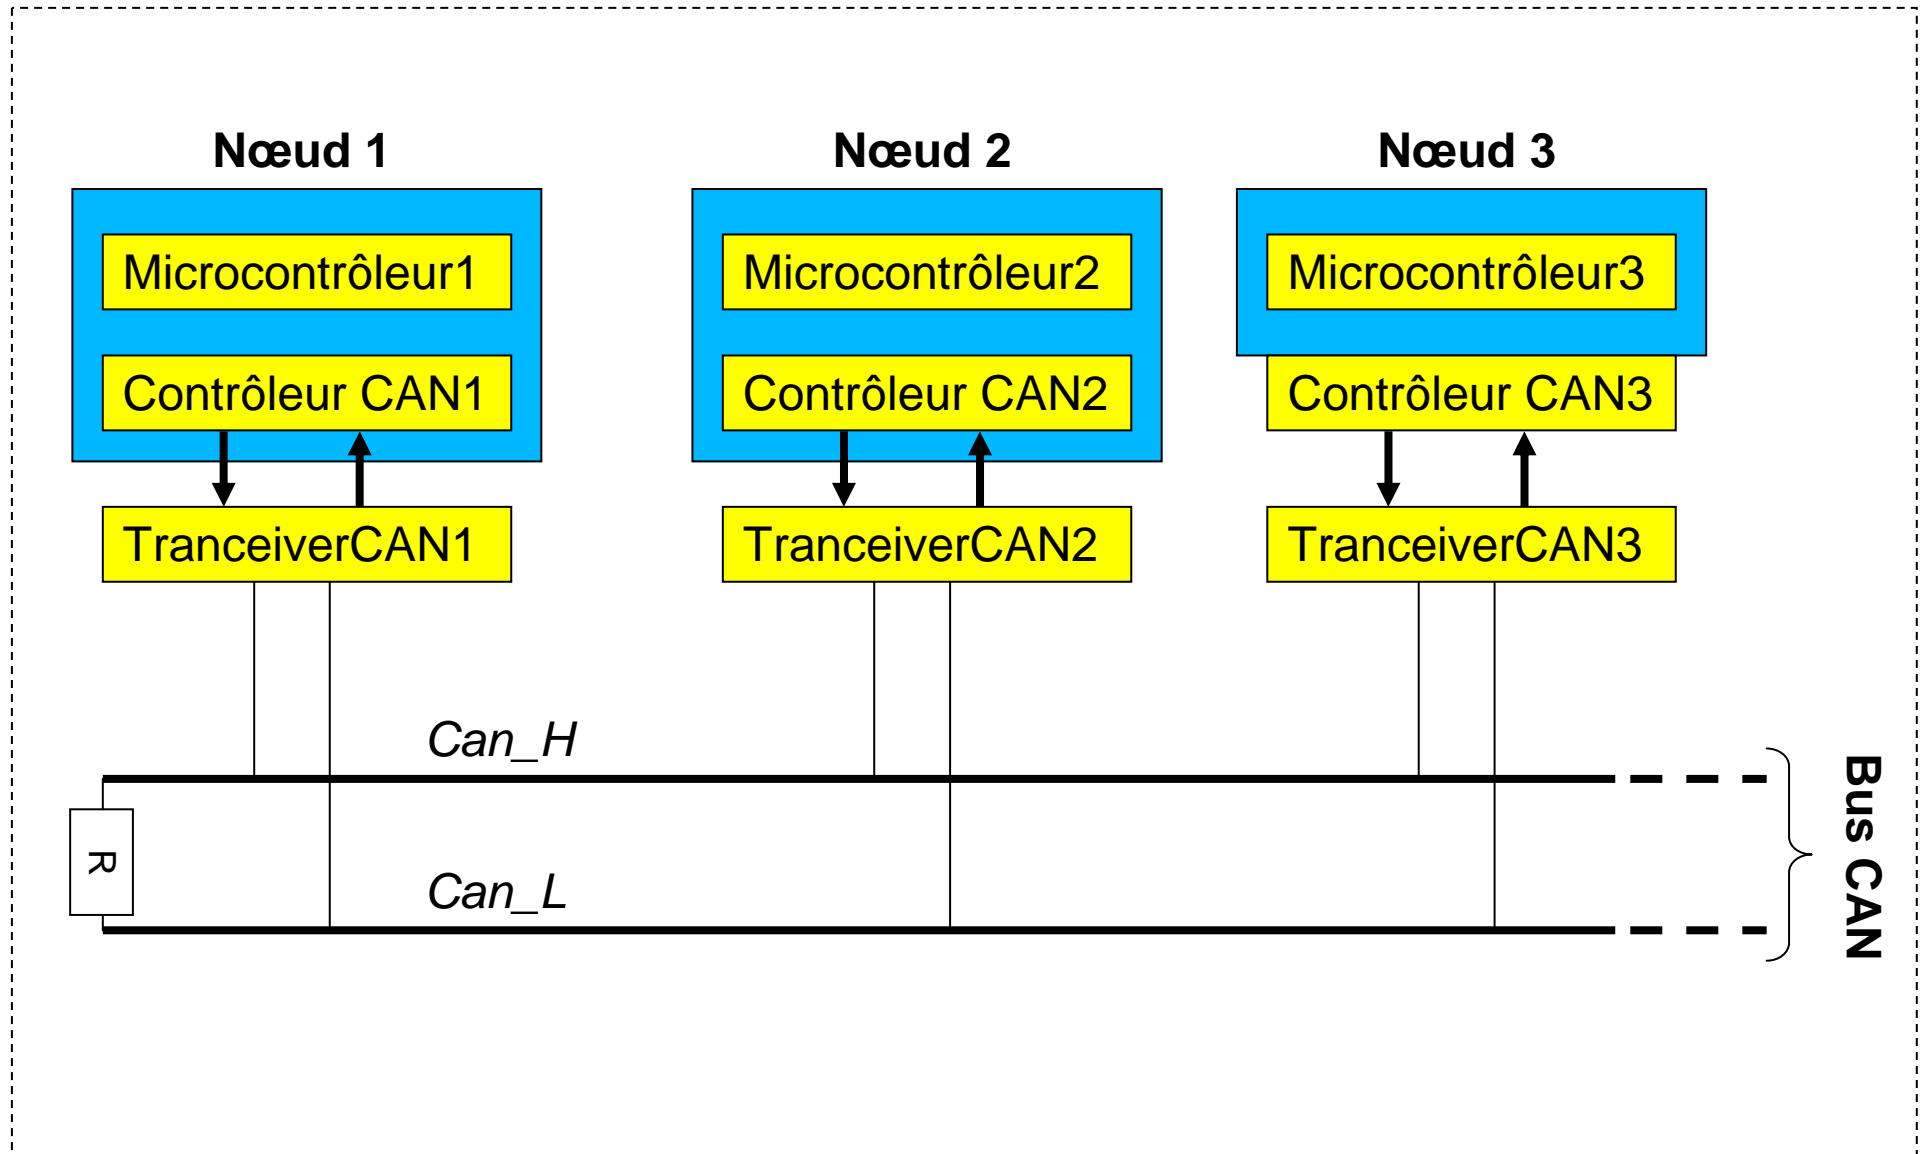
Nœud 1

Microcontrôleur1

Contrôleur CAN1

TranceiverCAN1

Nœud 2

Microcontrôleur2

Contrôleur CAN2

TranceiverCAN2

Nœud 3

Microcontrôleur3

Contrôleur CAN3

TranceiverCAN3

Can_H

R

Can_L

Bus CAN